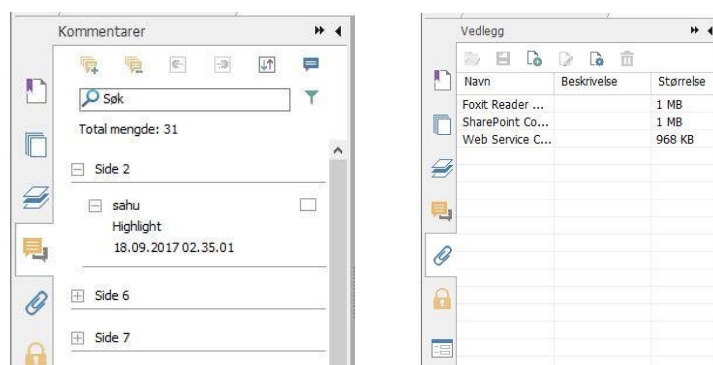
Kommentarer

Søk

Total mengde: 31

Side 2

sahu
Highlight
18.09.2017 02.35.01

Side 6

Side 7

Vedlegg

| Navn | Beskrivelse | Størrelse |
|---|---|---|
| Foxit Reader ... | | 1 MB |
| SharePoint Co... | | 1 MB |
| Web Service C... | | 968 KB |